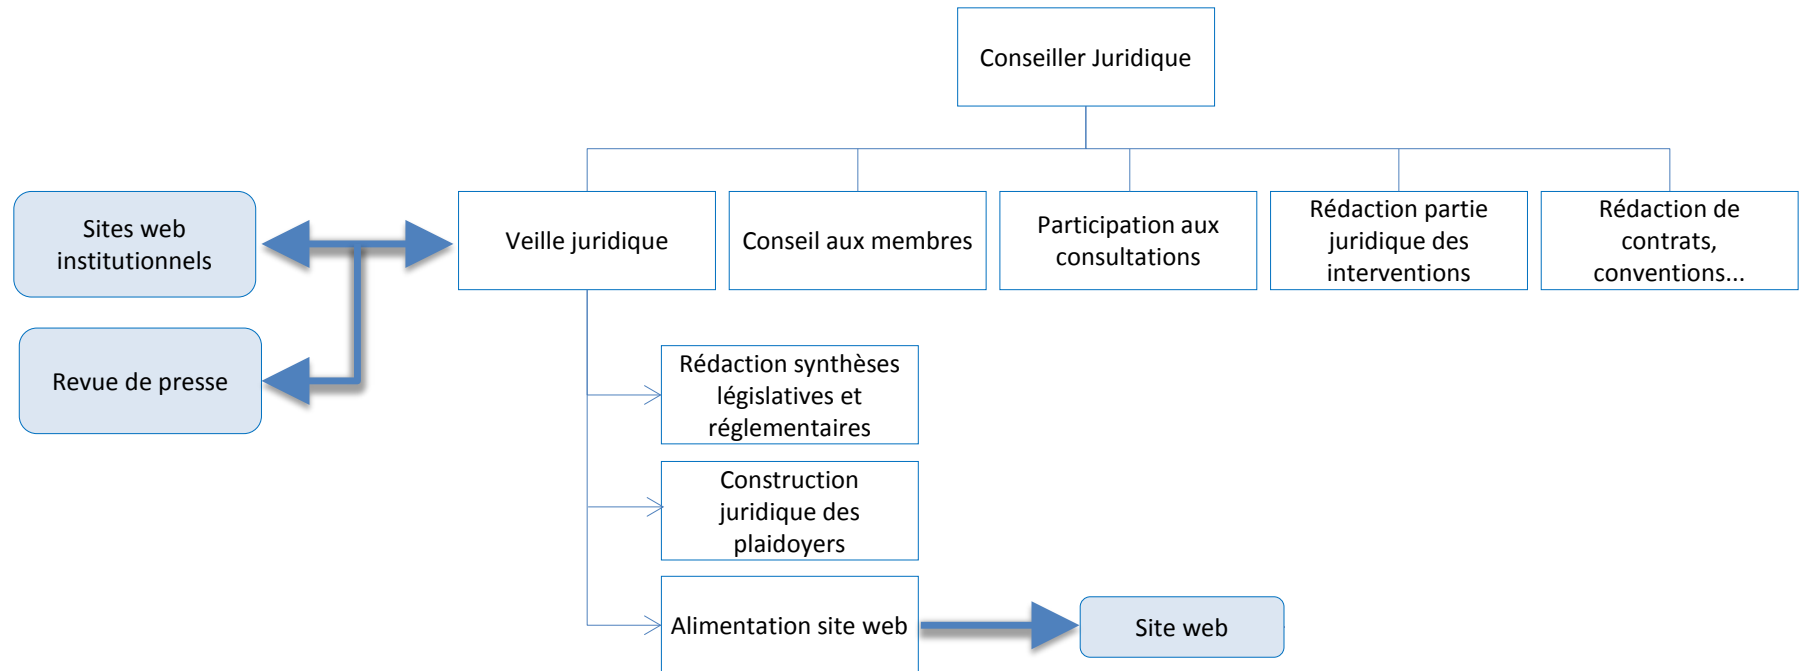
Conseiller Juridique

Sites web institutionnels

Revue de presse

Veille juridique

Conseil aux membres

Participation aux consultations

Rédaction partie juridique des interventions

Rédaction de contrats, conventions...

Rédaction synthèses législatives et réglementaires

Construction juridique des plaidoyers

Alimentation site web

Site web